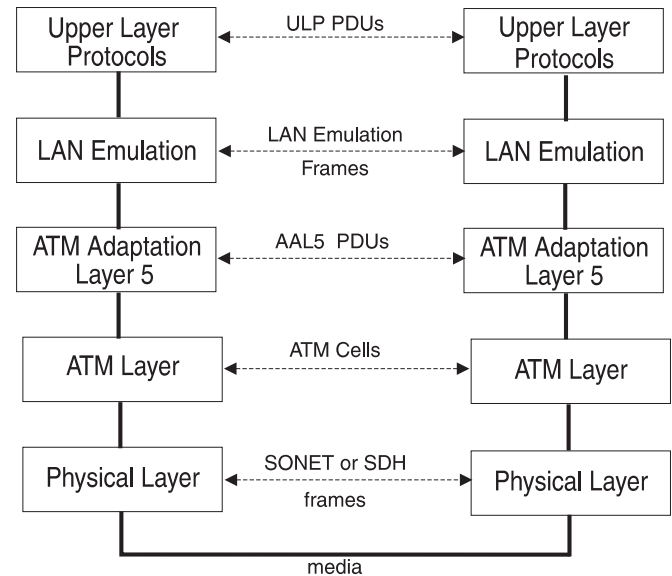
Upper Layer Protocols

ULP PDUs

Upper Layer Protocols

LAN Emulation

LAN Emulation Frames

LAN Emulation

ATM Adaptation Layer 5

AAL5 PDUs

ATM Adaptation Layer 5

ATM Layer

ATM Cells

ATM Layer

Physical Layer

SONET or SDH frames

Physical Layer

media